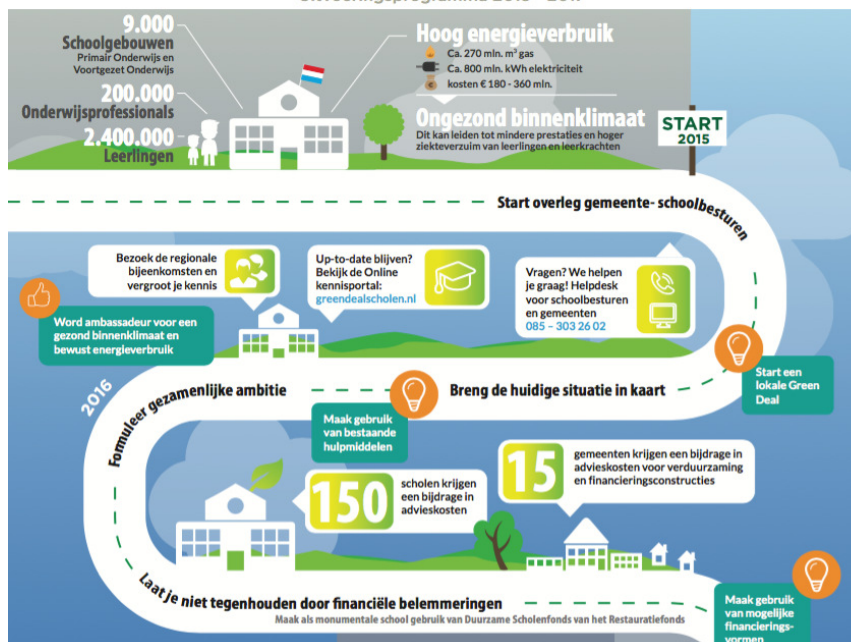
9.000
Schoolgebouwen
Primair Onderwijs en Voortgezet Onderwijs

200.000
Onderwijsprofessionals

2.400.000
Leerlingen

Hoog energieverbruik
Ca. 270 mln. m³ gas
Ca. 800 mln. kWh elektriciteit
kosten € 180 - 360 mln.

Ongezond binnenklimaat
Dit kan leiden tot mindere prestaties en hoger ziekteverzuim van leerlingen en leerkrachten

START 2015

Start overleg gemeente- schoolbesturen

Bezoek de regionale bijeenkomsten en vergroot je kennis

Up-to-date blijven? Bekijk de Online kennisportal: greendealscholen.nl

Vragen? We helpen je graag! Helpdesk voor schoolbesturen en gemeenten 085 – 303 26 02

Word ambassadeur voor een gezond binnenklimaat en bewust energieverbruik

Start een lokale Green Deal

2016

Formuleer gezamenlijke ambitie

Breng de huidige situatie in kaart

Maak gebruik van bestaande hulpmiddelen

15 gemeenten krijgen een bijdrage in advieskosten voor verduurzaming en financieringsconstructies

150 scholen krijgen een bijdrage in advieskosten

Laat je niet tegenhouden door financiële belemmeringen
Maak als monumentale school gebruik van Duurzame Scholenfonds van het Restauratiefonds

Maak gebruik van mogelijke financierings-vormen